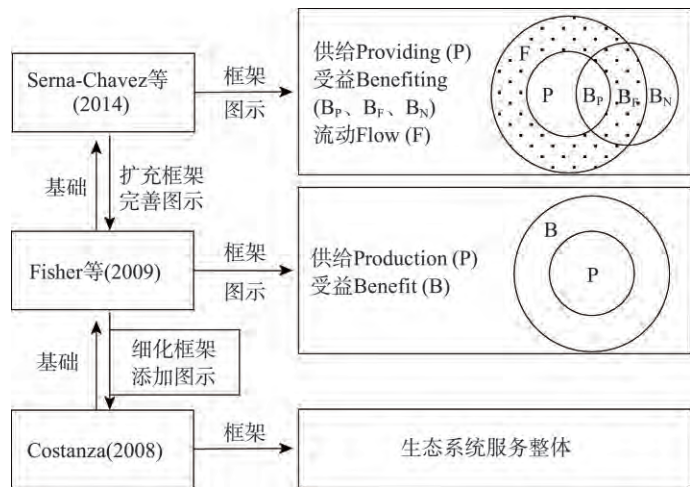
Serna-Chavez等 (2014)

框架 图示

供给Providing (P)
受益Benefiting ($B_P$、$B_F$、$B_N$)
流动Flow (F)

F
P
$B_P$
$B_F$
$B_N$

基础

扩充框架 完善图示

Fisher等(2009)

框架 图示

供给Production (P)
受益Benefit (B)

B
P

基础

细化框架 添加图示

Costanza(2008)

框架

生态系统服务整体